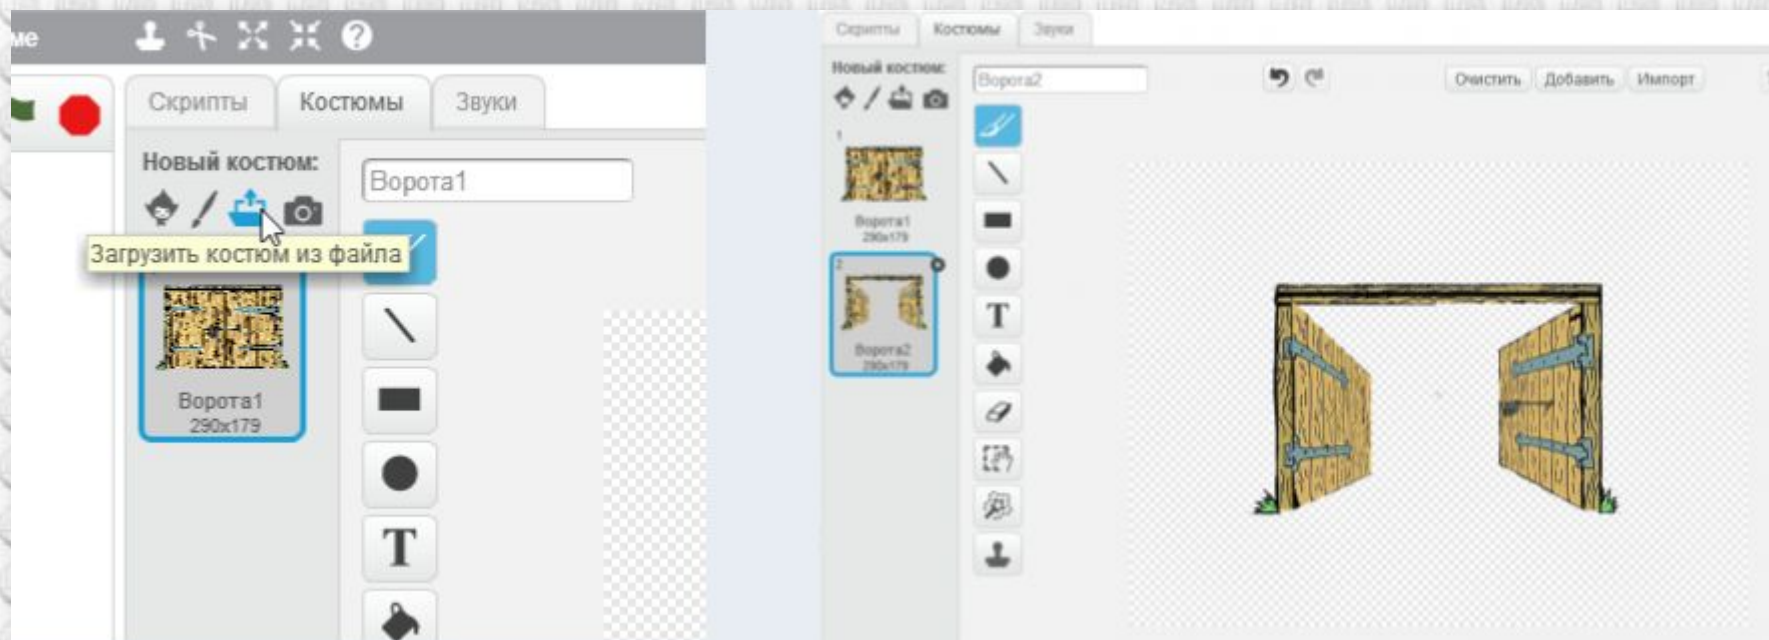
ме

Скрипты
Костюмы
Звуки

Новый костюм:

Загрузить костюм из файла

Ворота1

Ворота1
290x179

T

Скрипты
Костюмы
Звуки

Новый костюм:

Ворота2

Очистить
Добавить
Импорт

1
Ворота1
290x179

2
Ворота2
290x179

T